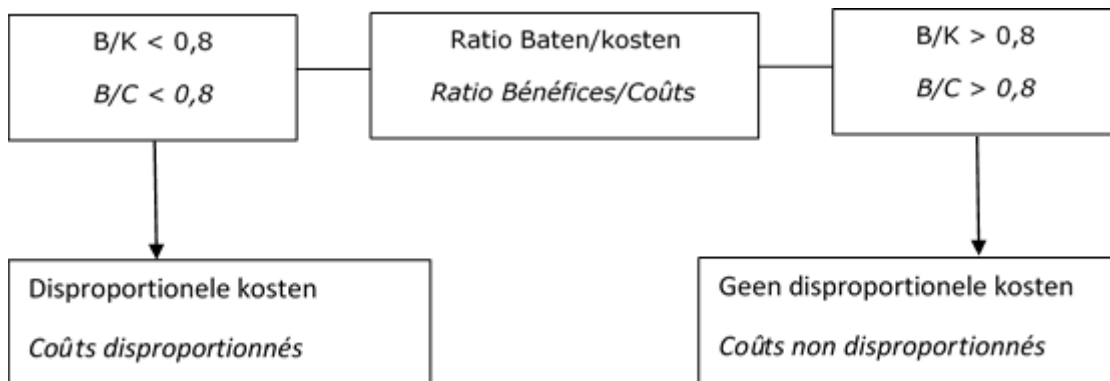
B/K < 0,8

*B/C < 0,8*

Ratio Baten/kosten

*Ratio Bénéfices/Coûts*

B/K > 0,8

*B/C > 0,8*

Disproportionele kosten

*Coûts disproportionnés*

Geen disproportionele kosten

*Coûts non disproportionnés*